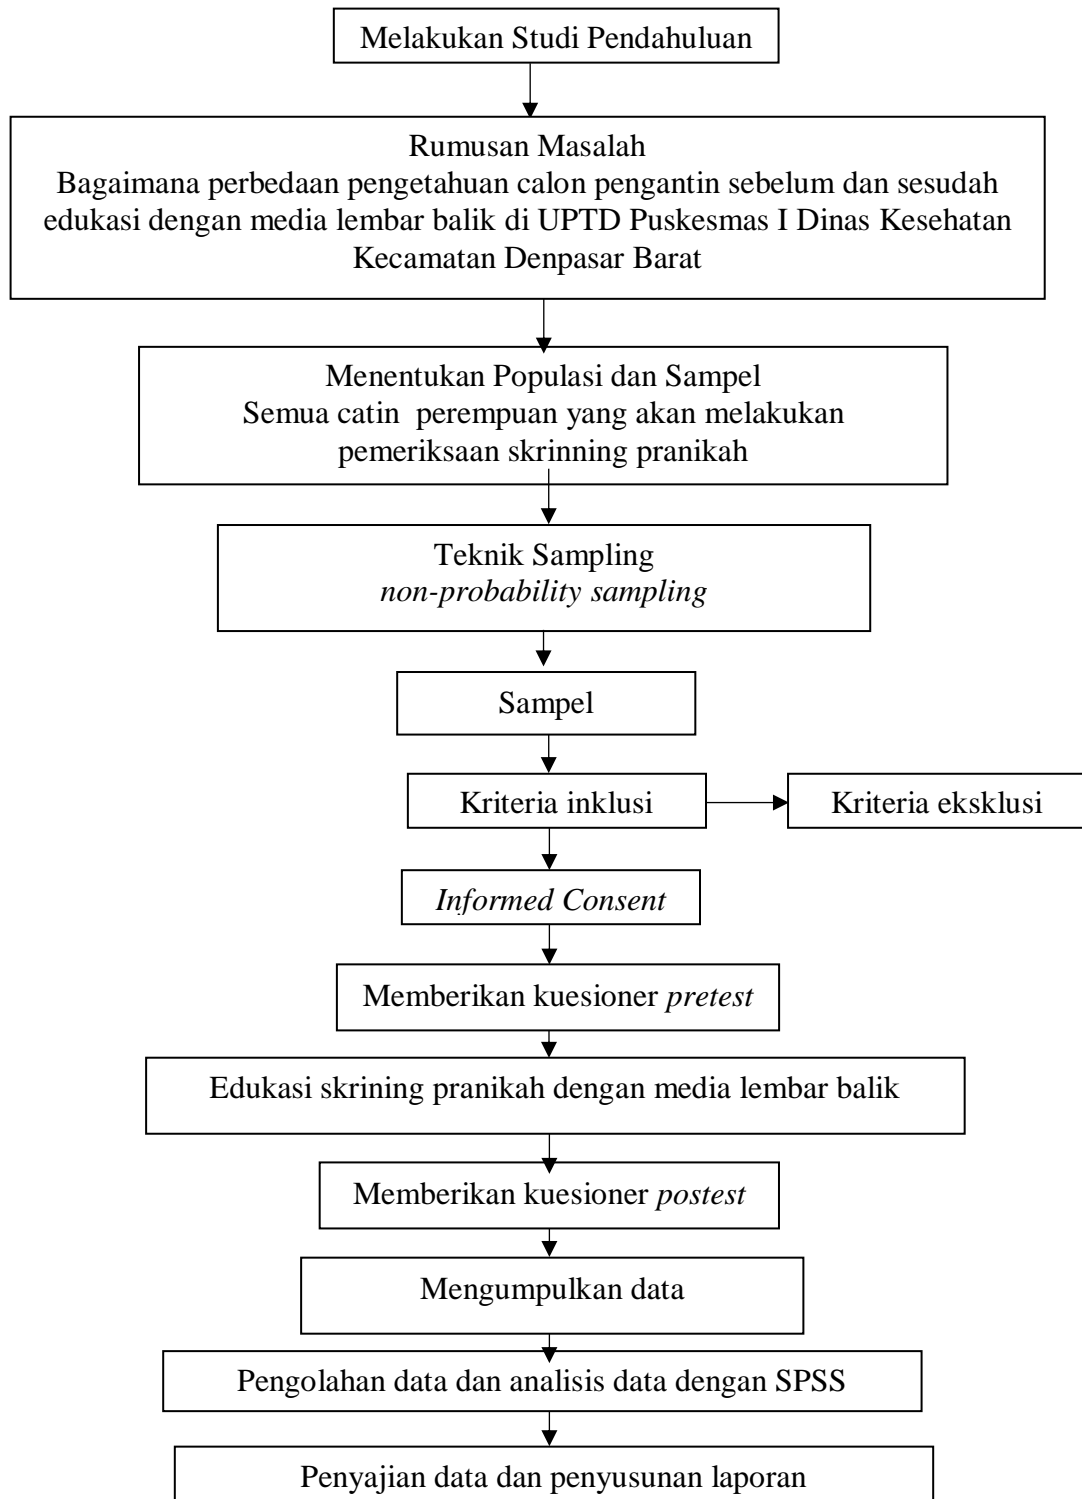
Melakukan Studi Pendahuluan

Rumusan Masalah
Bagaimana perbedaan pengetahuan calon pengantin sebelum dan sesudah edukasi dengan media lembar balik di UPTD Puskesmas I Dinas Kesehatan Kecamatan Denpasar Barat

Menentukan Populasi dan Sampel
Semua catin perempuan yang akan melakukan pemeriksaan skrinning pranikah

Teknik Sampling
*non-probability sampling*

Sampel

Kriteria inklusi

Kriteria eksklusi

*Informed Consent*

Memberikan kuesioner *pretest*

Edukasi skrining pranikah dengan media lembar balik

Memberikan kuesioner *postest*

Mengumpulkan data

Pengolahan data dan analisis data dengan SPSS

Penyajian data dan penyusunan laporan